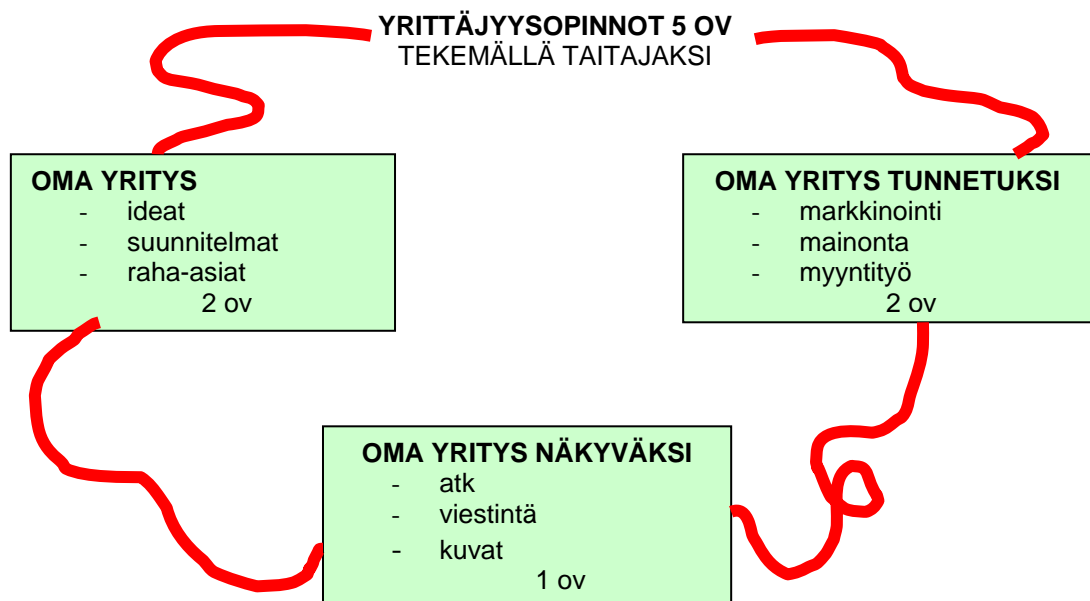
YRITTÄJYYSOPINNOT 5 OV
TEKEMÄLLÄ TAITAJAKSI

OMA YRITYS
- ideat
- suunnitelmat
- raha-asiat
2 ov

OMA YRITYS TUNNETUKSI
- markkinointi
- mainonta
- myyntityö
2 ov

OMA YRITYS NÄKYVÄKSI
- atk
- viestintä
- kuvat
1 ov